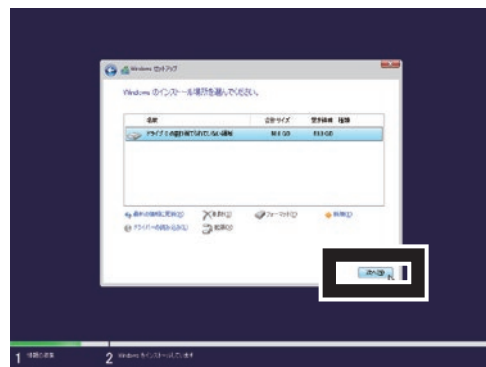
Windows セットアップ

Windows のインストール場所を選んでください。

| 名前 | 合計サイズ | 空き領域 | 種類 |
|---|---|---|---|
| ドライブ 0 の割り当てられていない領域 | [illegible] GB | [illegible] GB | |

最新の情報に更新(R)
削除(D)
フォーマット(F)
新規(E)
ドライバーの読み込み(L)
拡張(X)

次へ(N)

1 情報の収集
2 Windows をインストールしています